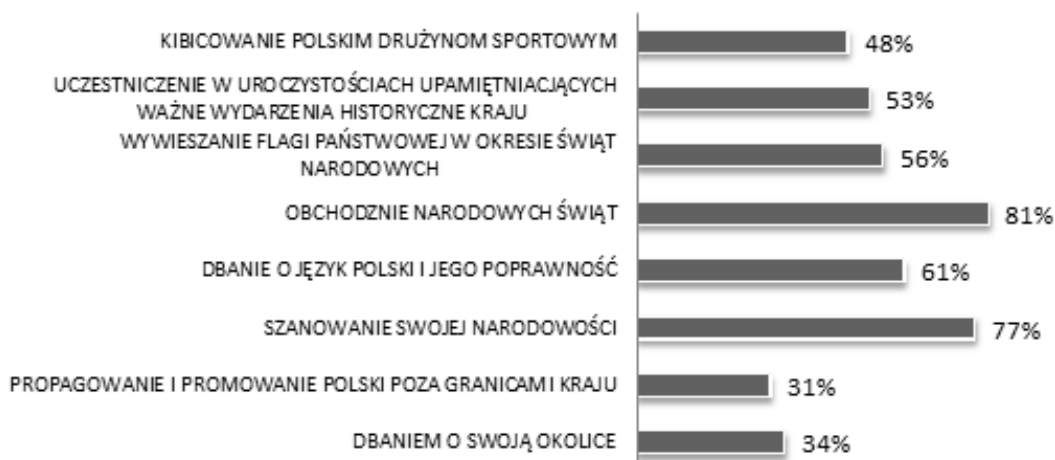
KIBICOWANIE POLSKIM DRUŻYNOM SPORTOWYM 48%

UCZESTNICZENIE W UROCZYSTOŚCIACH UPAMIĘTNIACJĄCYCH WAŻNE WYDARZENIA HISTORYCZNE KRAJU 53%

WYWIESZANIE FLAGI PAŃSTWOWEJ W OKRESIE ŚWIĄT NARODOWYCH 56%

OBCHODZNIE NARODOWYCH ŚWIĄT 81%

DBANIE O JĘZYK POLSKI I JEGO POPRAWNOŚĆ 61%

SZANOWANIE SWOJEJ NARODOWOŚCI 77%

PROPAGOWANIE I PROMOWANIE POLSKI POZA GRANICAMI KRAJU 31%

DBANIEM O SWOJĄ OKOLICE 34%